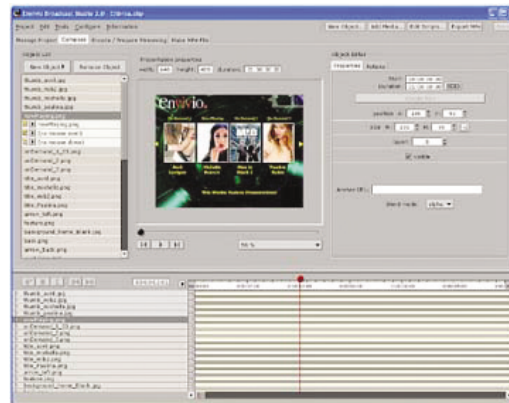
Envivio Broadcast Studio 2.0 - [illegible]

Project Edit Tools Configure Information

New Object Add Media Edit Scripts Export MP4

Message Project Compose Encode / Stream Monitoring Make MP4 File

Object List

New Object Remove Object

thumb_scott.jpg
thumb_mike.jpg
thumb_michelle.jpg
thumb_paulina.jpg
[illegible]
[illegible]
live mouse over 1
live mouse over 2
onDemand_4_10.png
onDemand_2.png
onDemand_3.png
title_scott.png
title_michelle.png
title_mike.png
title_Paulina.png
arrow_left.png
feature.png
background_Demo_Black.jpg
back.png
arrow_back.png

Presentation properties

Width 640 Height 480 Duration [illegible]

Envivio

Rock Candy Michelle Branch How to Watch it Paulina Rubio

Vive Mantra Ruiz Proportions!

50 %

Object Editor

Properties Actions

Start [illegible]
Duration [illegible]

position x 100 y 91
size W 153 H 30
layer 1

Visible

Anchor URL
Blend mode alpha

thumb_scott.jpg
thumb_mike.jpg
thumb_michelle.jpg
thumb_paulina.jpg
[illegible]
onDemand_4_10.png
onDemand_2.png
onDemand_3.png
title_scott.png
title_michelle.png
title_mike.png
title_Paulina.png
arrow_left.png
feature.png
background_Demo_Black.jpg